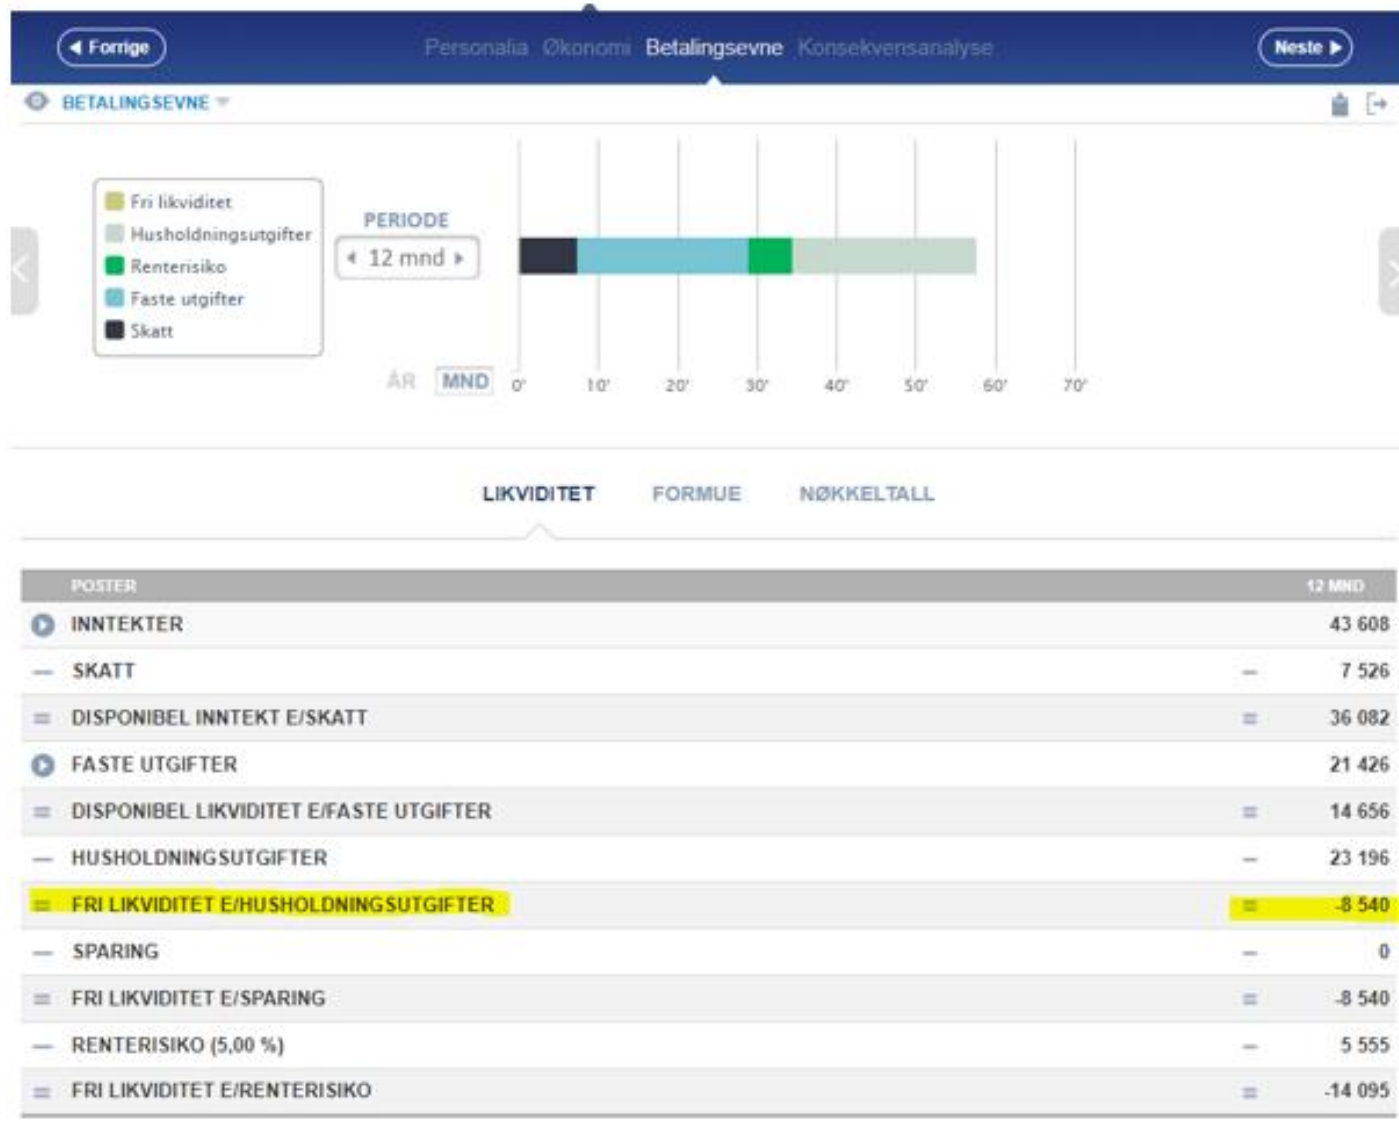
◀ Forrige | Personalia | Økonomi | Betalingsevne | Konsekvensanalyse | Neste ▶

BETALINGSEVNE

Fri likviditet
Husholdningsutgifter
Renterisiko
Faste utgifter
Skatt

PERIODE
12 mnd

ÅR | MND

0' 10' 20' 30' 40' 50' 60' 70'

LIKVIDITET | FORMUE | NØKKELTALL

| POSTER | | 12 MND |
|---|---|---|
| INNTEKTER | | 43 608 |
| — SKATT | — | 7 526 |
| = DISPONIBEL INNTEKT E/SKATT | = | 36 082 |
| FASTE UTGIFTER | | 21 426 |
| = DISPONIBEL LIKVIDITET E/FASTE UTGIFTER | = | 14 656 |
| — HUSHOLDNINGSUTGIFTER | — | 23 196 |
| = FRI LIKVIDITET E/HUSHOLDNINGSUTGIFTER | = | -8 540 |
| — SPARING | — | 0 |
| = FRI LIKVIDITET E/SPARING | = | -8 540 |
| — RENTERISIKO (5,00 %) | — | 5 555 |
| = FRI LIKVIDITET E/RENTERISIKO | = | -14 095 |